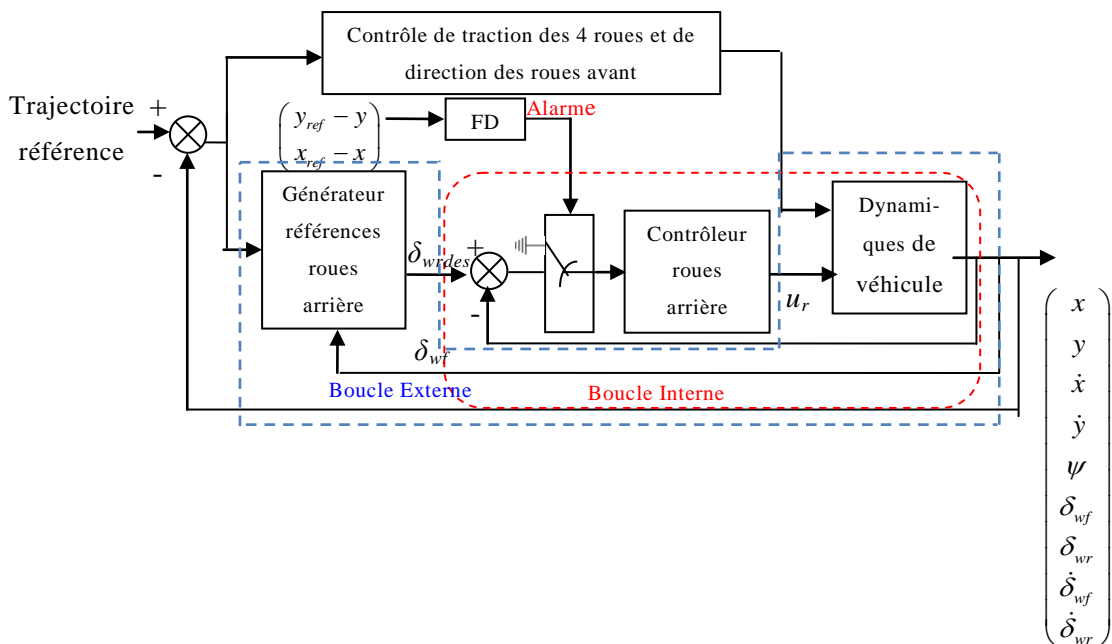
Contrôle de traction des 4 roues et de direction des roues avant

Trajectoire référence

+

-

$\begin{pmatrix} y_{ref} - y \\ x_{ref} - x \end{pmatrix}$

FD

Alarme

Générateur références roues arrière

$\delta_{wrdes}$

+

-

Contrôleur roues arrière

$u_r$

Dynamiques de véhicule

$\delta_{wf}$

Boucle Externe

Boucle Interne

$\begin{pmatrix} x \\ y \\ \dot{x} \\ \dot{y} \\ \psi \\ \delta_{wf} \\ \delta_{wr} \\ \dot{\delta}_{wf} \\ \dot{\delta}_{wr} \end{pmatrix}$